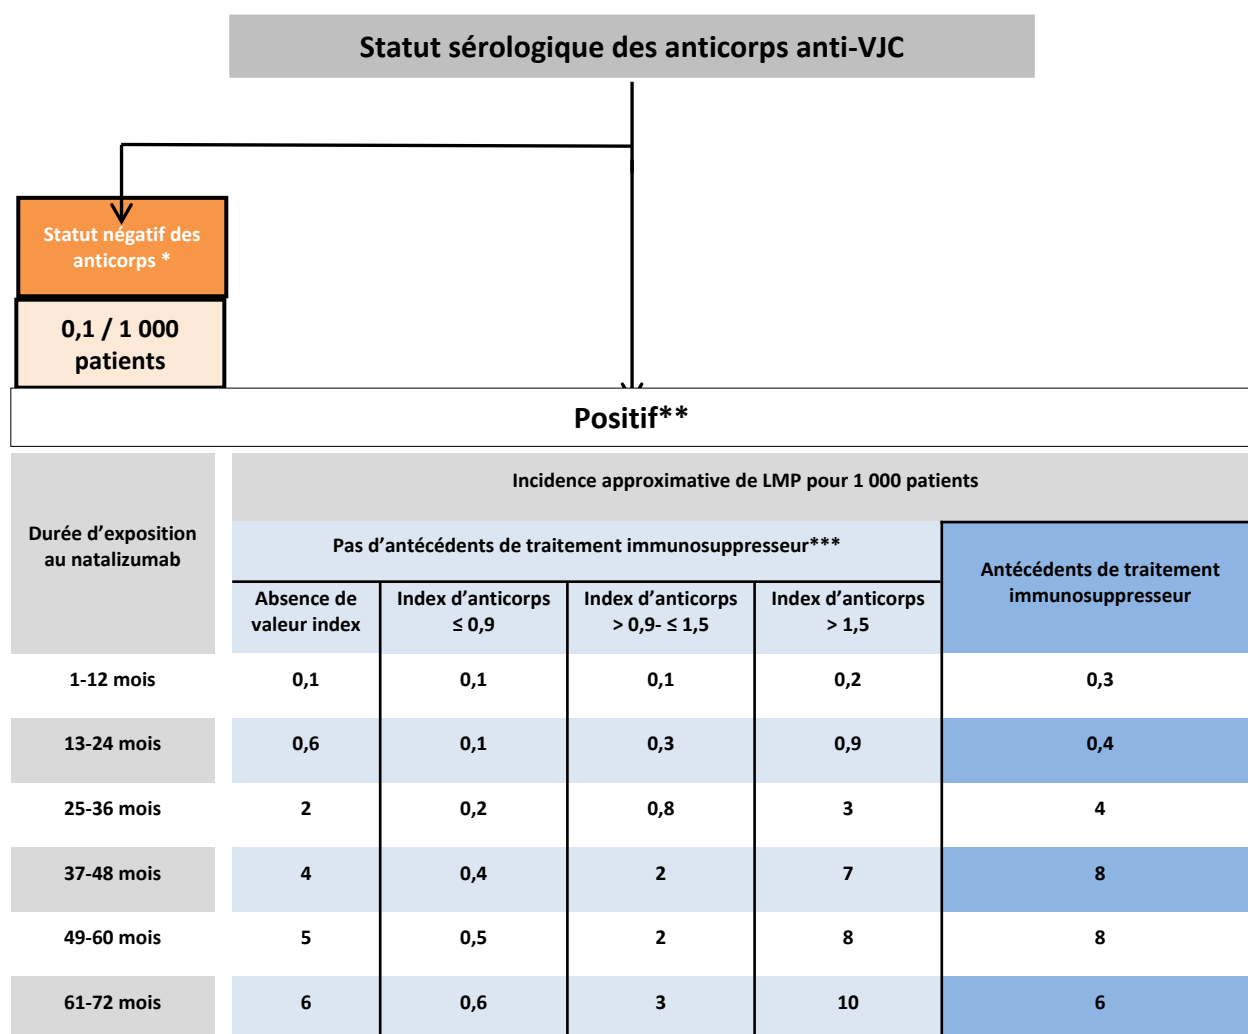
Statut sérologique des anticorps anti-VJC

Statut négatif des anticorps *

0,1 / 1 000 patients

Positif**

| Durée d'exposition au natalizumab | Incidence approximative de LMP pour 1 000 patients | | | | |
|---|---|---|---|---|---|
| | Pas d'antécédents de traitement immunosuppresseur*** | | | | Antécédents de traitement immunosuppresseur |
| | Absence de valeur index | Index d'anticorps ≤ 0,9 | Index d'anticorps > 0,9- ≤ 1,5 | Index d'anticorps > 1,5 | |
| 1-12 mois | 0,1 | 0,1 | 0,1 | 0,2 | 0,3 |
| 13-24 mois | 0,6 | 0,1 | 0,3 | 0,9 | 0,4 |
| 25-36 mois | 2 | 0,2 | 0,8 | 3 | 4 |
| 37-48 mois | 4 | 0,4 | 2 | 7 | 8 |
| 49-60 mois | 5 | 0,5 | 2 | 8 | 8 |
| 61-72 mois | 6 | 0,6 | 3 | 10 | 6 |